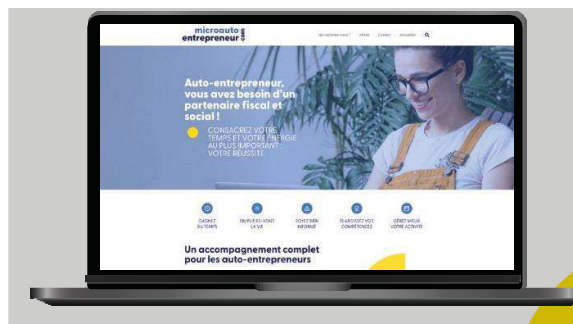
microauto entrepreneur.com

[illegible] Offres Contact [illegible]

Auto-entrepreneur, vous avez besoin d'un partenaire fiscal et social !

CONSACREZ VOTRE TEMPS ET VOTRE ÉNERGIE AU PLUS IMPORTANT : VOTRE RÉUSSITE

GAGNEZ DU TEMPS

SIMPLIFIEZ-VOUS LA VIE

SOYEZ BIEN INFORMÉ

ÉLARGISSEZ VOS COMPÉTENCES

GÉREZ MIEUX VOTRE ACTIVITÉ

Un accompagnement complet pour les auto-entrepreneurs